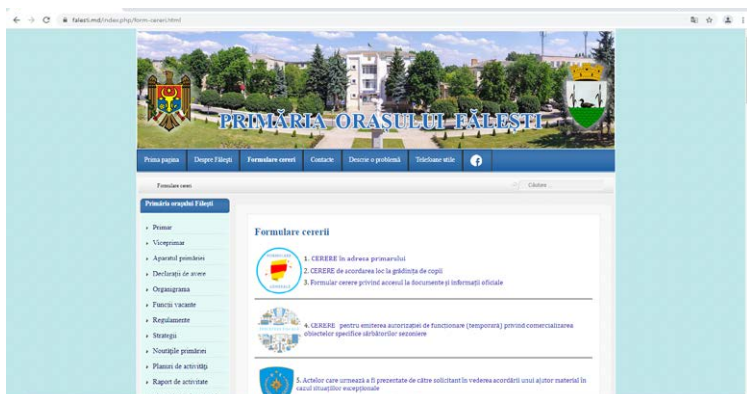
falesti.md/index.php/form-cereri.html

PRIMĂRIA ORAȘULUI FĂLEȘTI

Prima pagina | Despre Fălești | Formulare cereri | Contacte | Descrie o problemă | Telefoane utile

Formulare cereri

Căutare...

Primăria orașului Fălești

» Primar
» Viceprimar
» Aparatul primăriei
» Declarații de avere
» Organigrama
» Funcții vacante
» Regulamente
» Strategii
» Noutățile primăriei
» Planuri de activități
» Raport de activitate

Formulare cereri

1. CERERE în adresa primarului
2. CERERE de acordarea loc la grădinița de copii
3. Formular cerere privind accesul la documente și informații oficiale

4. CERERE pentru emiterea autorizației de funcționare (temporară) privind comercializarea obiectelor specifice sărbătorilor sezoniere

5. Actelor care urmează a fi prezentate de către solicitant în vederea acordării unui ajutor material în cazul situațiilor excepționale